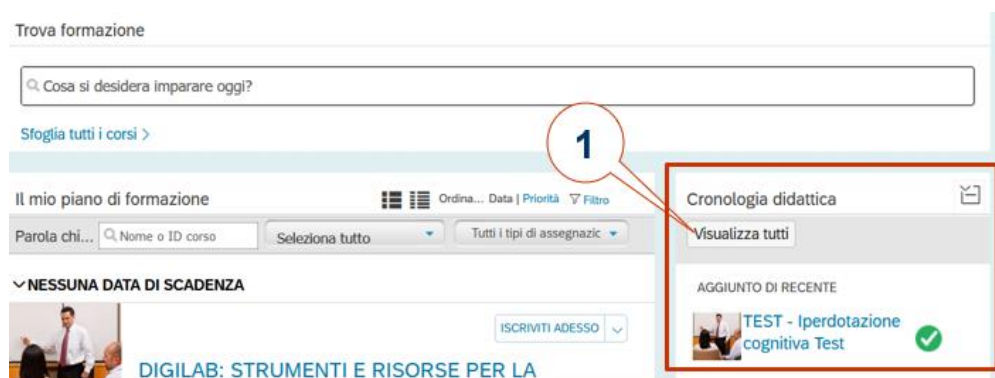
Trova formazione

Cosa si desidera imparare oggi?

Sfoglia tutti i corsi >

1

Il mio piano di formazione

Ordina... Data | Priorità Filtro

Parola chi... Nome o ID corso

Seleziona tutto

Tutti i tipi di assegnazic

NESSUNA DATA DI SCADENZA

ISCRIVITI ADESSO

DIGILAB: STRUMENTI E RISORSE PER LA

Cronologia didattica

Visualizza tutti

AGGIUNTO DI RECENTE

TEST - Iperdotazione cognitiva Test